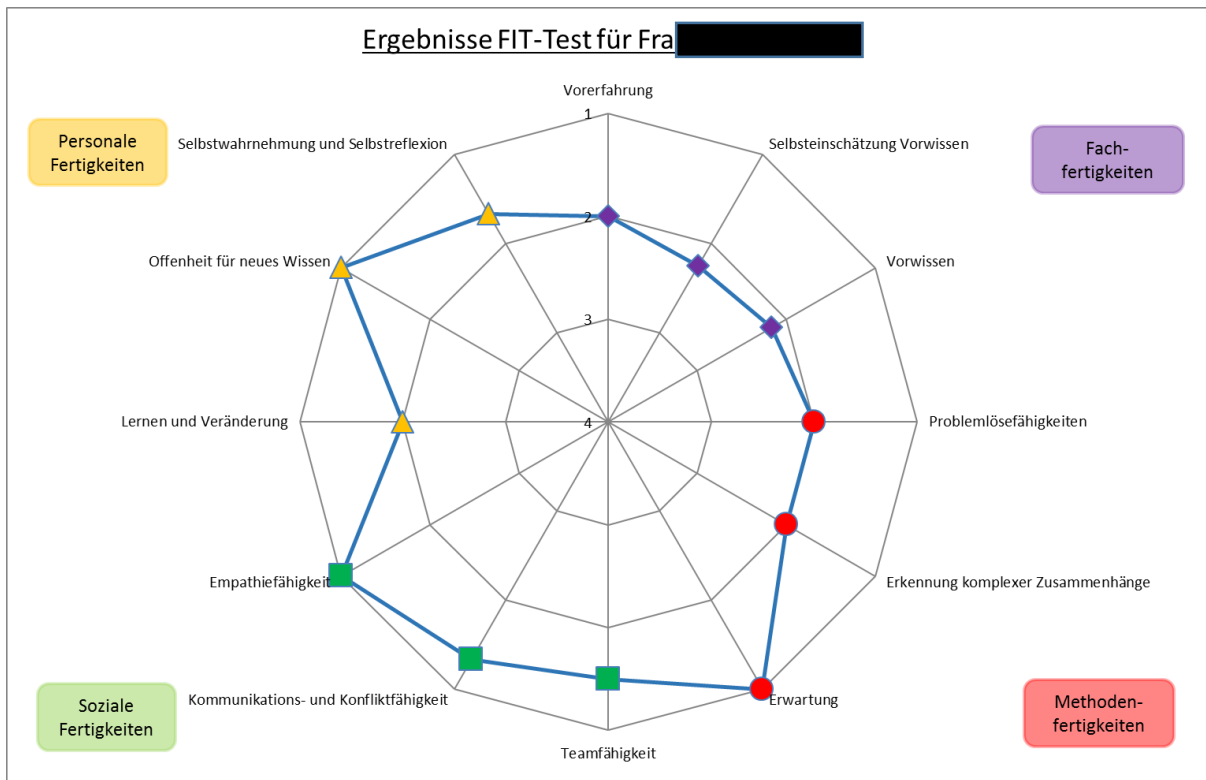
Ergebnisse FIT-Test für Fra

Personale Fertigkeiten

Fach-fertigkeiten

Vorerfahrung

1

2

3

4

Selbsteinschätzung Vorwissen

Vorwissen

Problemlösefähigkeiten

Erkennung komplexer Zusammenhänge

Erwartung

Teamfähigkeit

Kommunikations- und Konfliktfähigkeit

Empathiefähigkeit

Lernen und Veränderung

Offenheit für neues Wissen

Selbstwahrnehmung und Selbstreflexion

Soziale Fertigkeiten

Methoden-fertigkeiten